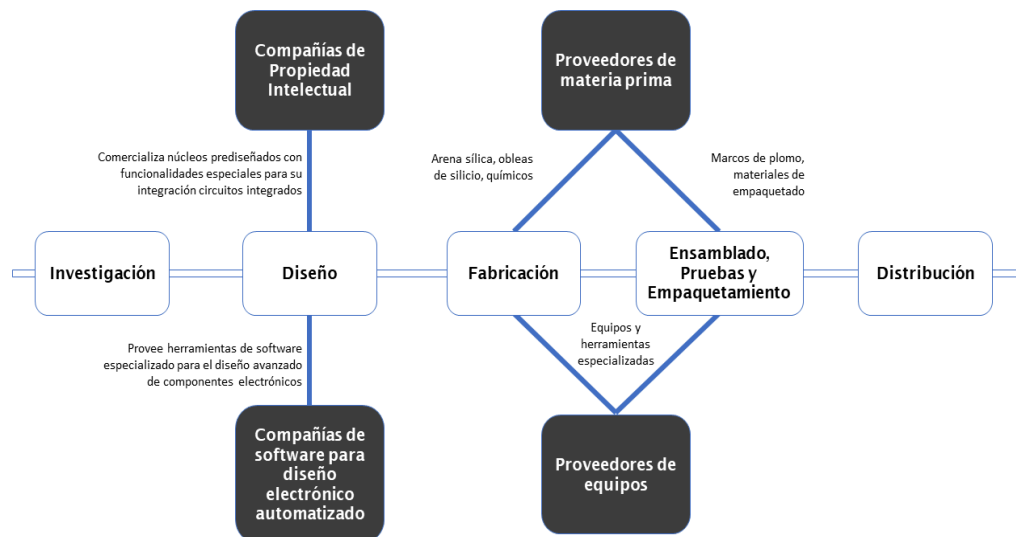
Compañías de Propiedad Intelectual

Proveedores de materia prima

Comercializa núcleos prediseñados con funcionalidades especiales para su integración circuitos integrados

Arena sílica, obleas de silicio, químicos

Marcos de plomo, materiales de empaquetado

Investigación

Diseño

Fabricación

Ensamblado, Pruebas y Empaquetamiento

Distribución

Provee herramientas de software especializado para el diseño avanzado de componentes electrónicos

Equipos y herramientas especializadas

Compañías de software para diseño electrónico automatizado

Proveedores de equipos